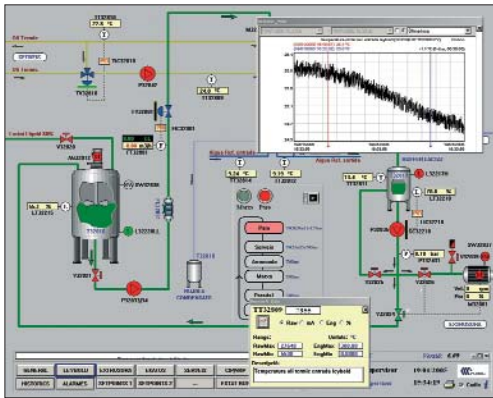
TT32808
77.0 °C
Oil Termic
Oil Termic
TK32810
TV32810
PS7847
TT32802
24.0 °C
FT32801
3.00 m3/h
1.0 °C
Lechid lipid 50%
V32820
FT32802
AG32813
TT32813
54.2 °C
LT32815
SW32808
LS32806
T32810
V32801
P32801
Aqua Ind. Sorbetz
Aqua Ind. Sorbetz
TT32806
9.34 °C
TT32807
9.35 °C
Marca
Pas
T32810
Pas
Sanitar
Acumulator
Marca
Pendul
TT32809
70.0 °C
LS32810
LS32816
P32803
PT32801
6.10 bar
V32803
V32805
SW32807
M32807
TT32809
Raw
mA
Eng
%
Range:
Unit: °C
Temperature all tensile Lechid
Fondul
MAIN
ALARMES
Administrator
19.04.2005
15:54:27